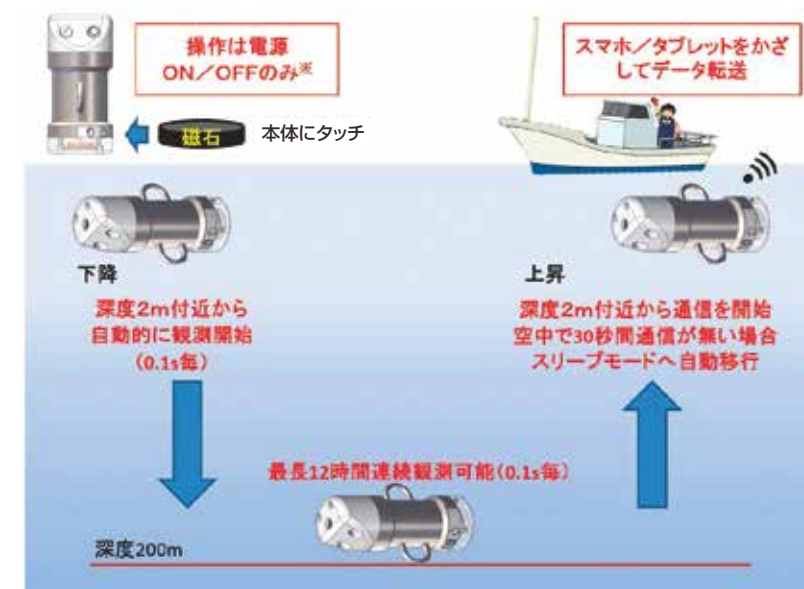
操作は電源
ON／OFFのみ※

磁石

本体にタッチ

スマホ／タブレットをかざしてデータ転送

下降

深度2m付近から
自動的に観測開始
（0.1s毎）

上昇

深度2m付近から通信を開始
空中で30秒間通信が無い場合
スリープモードへ自動移行

最長12時間連続観測可能（0.1s毎）

深度200m